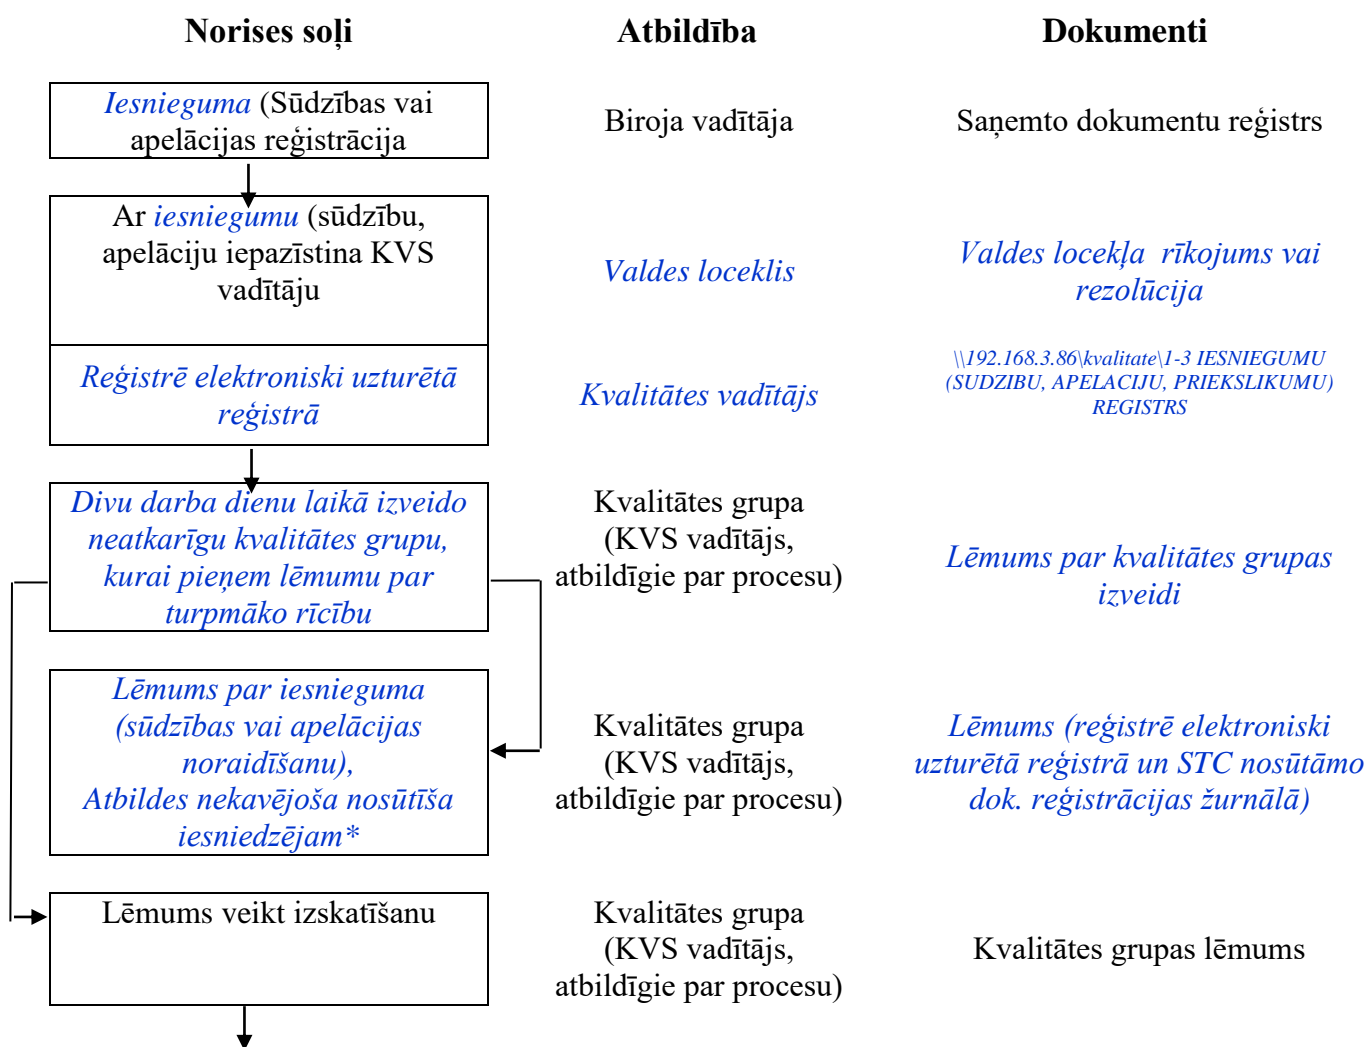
| Norises soļi | Atbildība | Dokumenti |
|---|---|---|
| Iesnieguma (Sūdzības vai apelācijas reģistrācija | Biroja vadītāja | Saņemto dokumentu reģistrs |
| Ar iesniegumu (sūdzību, apelāciju iepazīstina KVS vadītāju | Valdes loceklis | Valdes locekļa rīkojums vai rezolūcija |
| Reģistrē elektroniski uzturētā reģistrā | Kvalitātes vadītājs | \\192.168.3.86\kvalitate\1-3 IESNIEGUMU (SUDZIBU, APELACIJU, PRIEKSLIKUMU) REGISTRS |
| Divu darba dienu laikā izveido neatkarīgu kvalitātes grupu, kurai pieņem lēmumu par turpmāko rīcību | Kvalitātes grupa (KVS vadītājs, atbildīgie par procesu) | Lēmums par kvalitātes grupas izveidi |
| Lēmums par iesnieguma (sūdzības vai apelācijas noraidīšanu), Atbildes nekavējoša nosūtīša iesniedzējam* | Kvalitātes grupa (KVS vadītājs, atbildīgie par procesu) | Lēmums (reģistrē elektroniski uzturētā reģistrā un STC nosūtāmo dok. reģistrācijas žurnālā) |
| Lēmums veikt izskatīšanu | Kvalitātes grupa (KVS vadītājs, atbildīgie par procesu) | Kvalitātes grupas lēmums |